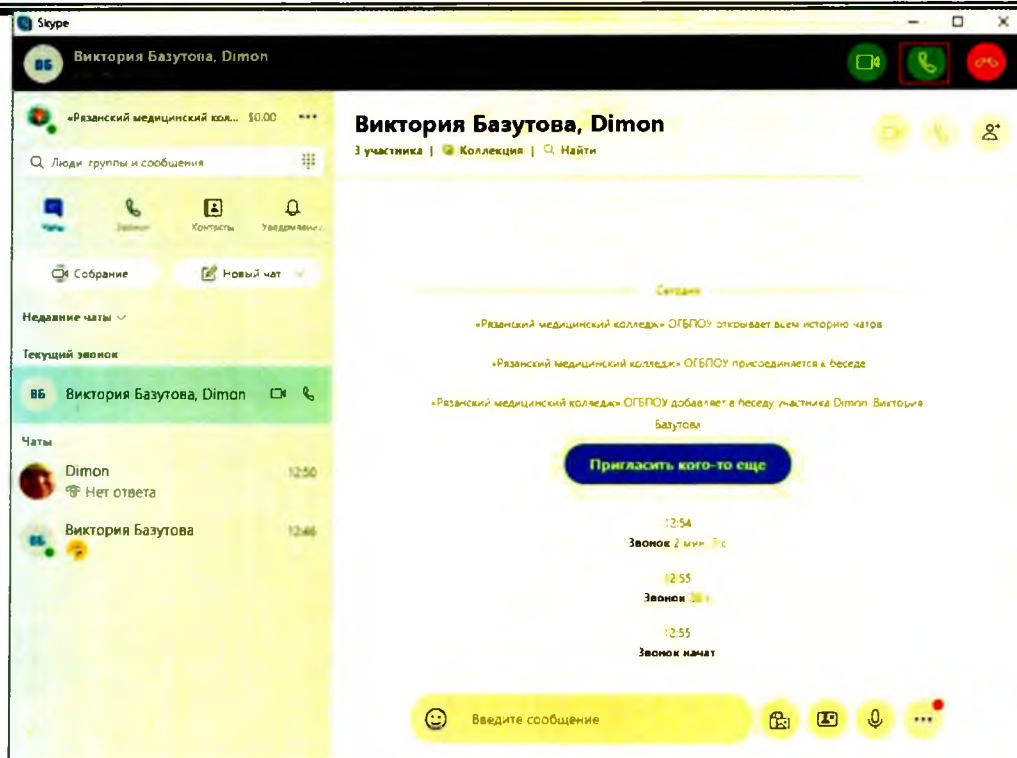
Skype

ВБ Виктория Базутова, Dimon

«Рязанский медицинский кол... $0.00 •••

Люди, группы и сообщения

Чаты Звонки Контакты Уведомлени...

Собрание Новый чат

Недавние чаты

Текущий звонок

ВБ Виктория Базутова, Dimon

Чаты

Dimon 12:50
Нет ответа

Виктория Базутова 12:46

Виктория Базутова, Dimon

3 участника | Коллекция | Найти

Сегодня

«Рязанский медицинский колледж» ОГБПОУ открывает всем историю чатов

«Рязанский медицинский колледж» ОГБПОУ присоединяется к беседе

«Рязанский медицинский колледж» ОГБПОУ добавляет в беседу участника Dimon, Виктория Базутова

Пригласить кого-то еще

12:54
Звонок 2 мин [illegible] с

12:55
Звонок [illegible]

12:55
Звонок начат

Введите сообщение